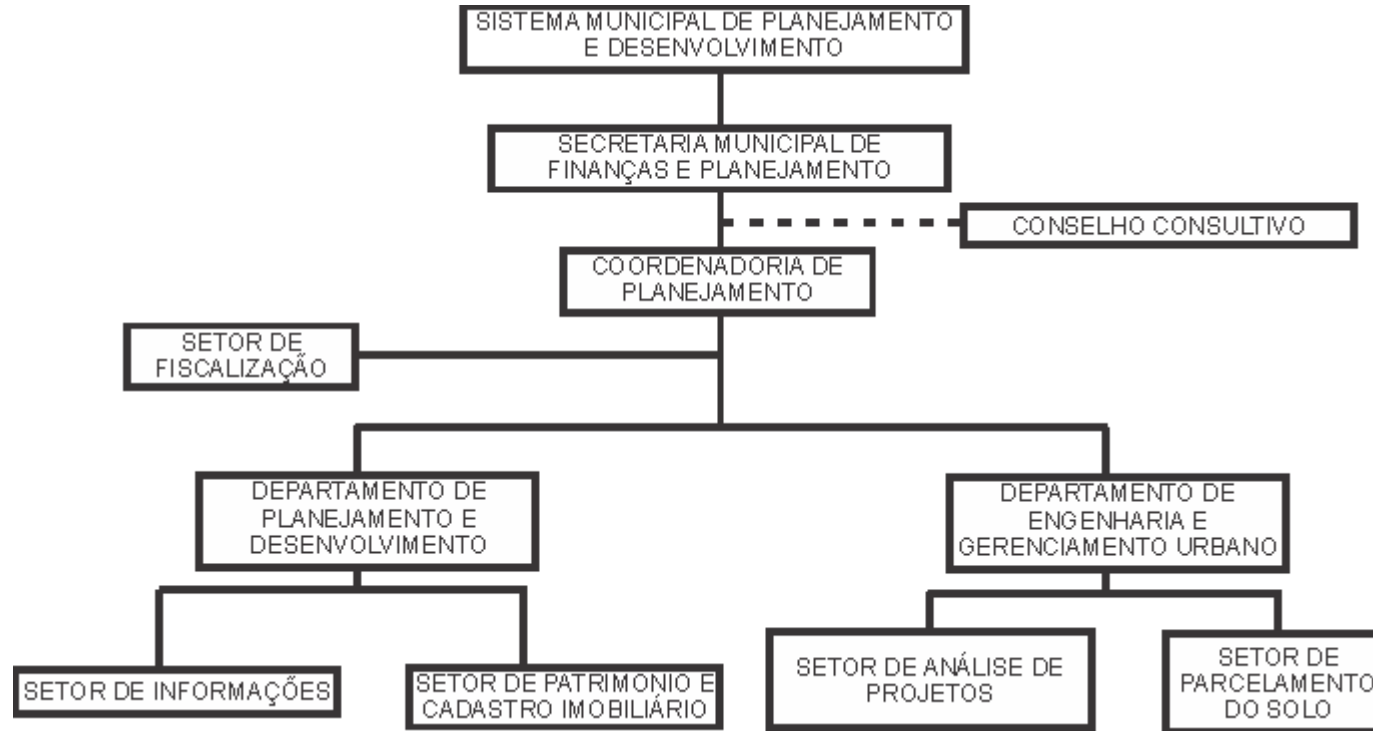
SISTEMA MUNICIPAL DE PLANEJAMENTO E DESENVOLVIMENTO

SECRETARIA MUNICIPAL DE FINANÇAS E PLANEJAMENTO

CONSELHO CONSULTIVO

COORDENADORIA DE PLANEJAMENTO

SETOR DE FISCALIZAÇÃO

DEPARTAMENTO DE PLANEJAMENTO E DESENVOLVIMENTO

DEPARTAMENTO DE ENGENHARIA E GERENCIAMENTO URBANO

SETOR DE INFORMAÇÕES

SETOR DE PATRIMONIO E CADASTRO IMOBILIÁRIO

SETOR DE ANÁLISE DE PROJETOS

SETOR DE PARCELAMENTO DO SOLO